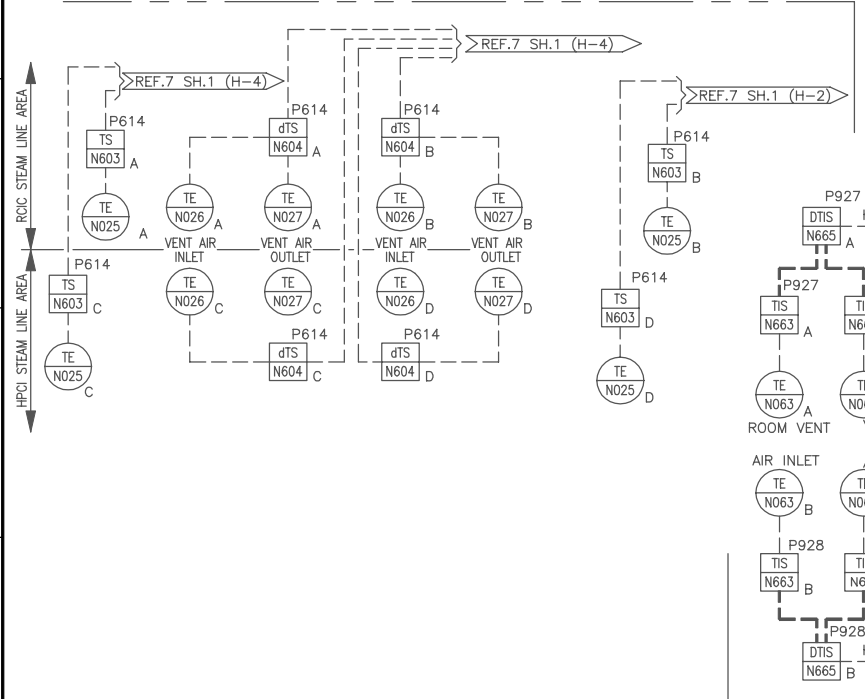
RCIC STEAM LINE AREA

HPCI STEAM LINE AREA

REF.7 SH.1 (H-4)

REF.7 SH.1 (H-4)

REF.7 SH.1 (H-2)

P614
TS
N603 A

TE
N025 A

P614
dTS
N604 A

TE
N026 A

TE
N027 A

P614
dTS
N604 B

TE
N026 B

TE
N027 B

P614
TS
N603 B

TE
N025 B

VENT AIR INLET

VENT AIR OUTLET

VENT AIR INLET

VENT AIR OUTLET

P614
TS
N603 C

TE
N025 C

TE
N026 C

TE
N027 C

P614
dTS
N604 C

TE
N026 D

TE
N027 D

P614
dTS
N604 D

P614
TS
N603 D

TE
N025 D

P927
DTIS
N665 A

P927
TIS
N663 A

TI
N6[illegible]

TE
N063 A

T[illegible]
N0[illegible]

ROOM VENT

AIR INLET

TE
N063 B

T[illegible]
N0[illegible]

P928
TIS
N663 B

TI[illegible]
N6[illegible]

P928
DTIS
N665 B